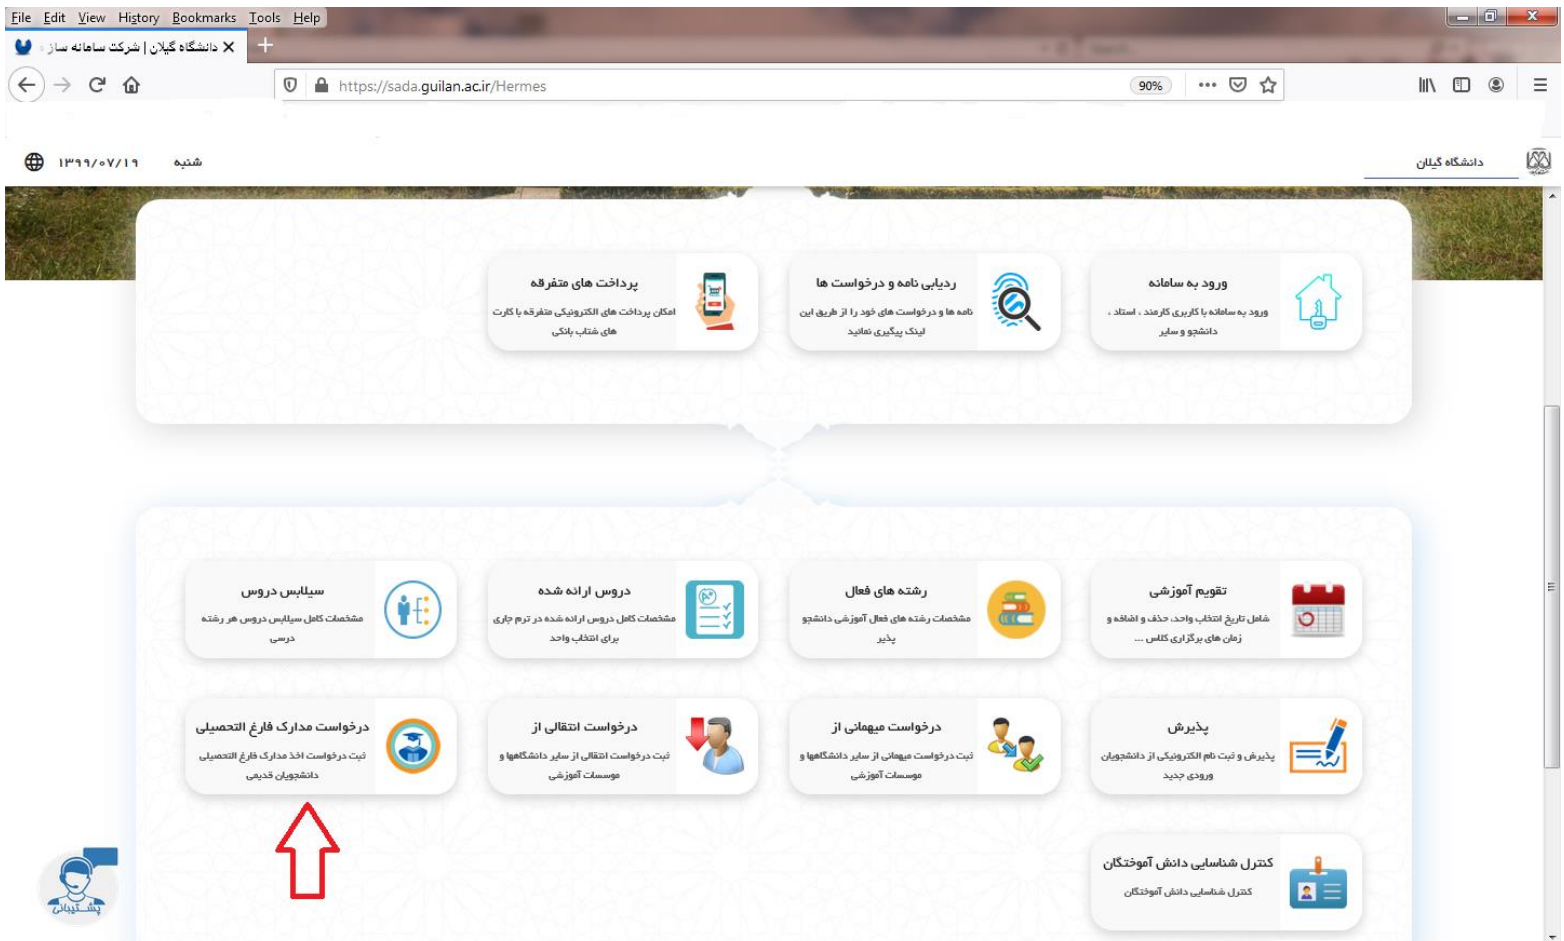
File Edit View History Bookmarks Tools Help

دانشگاه گیلان | شرکت سامانه ساز

https://sada.guilan.ac.ir/Hermes

90%

۱۳۹۹/۰۷/۱۹ شنبه

دانشگاه گیلان

ورود به سامانه
ورود به سامانه با کاربری کارمند ، استاد ، دانشجو و سایر

ردیابی نامه و درخواست ها
نامه ها و درخواست های خود را از طریق این لینک پیگیری نمائید

پرداخت های متفرقه
امکان پرداخت های الکترونیکی متفرقه با کارت های شتاب بانکی

تقویم آموزشی
شامل تاریخ انتخاب واحد، حذف و اضافه و زمان های برگزاری کلاس ...

رشته های فعال
مشخصات رشته های فعال آموزشی دانشجو پذیر

دروس ارائه شده
مشخصات کامل دروس ارائه شده در ترم جاری برای انتخاب واحد

سیلابس دروس
مشخصات کامل سیلابس دروس هر رشته درسی

پذیرش
پذیرش و ثبت نام الکترونیکی از دانشجویان ورودی جدید

درخواست میهمانی از
ثبت درخواست میهمانی از سایر دانشگاهها و موسسات آموزشی

درخواست انتقالی از
ثبت درخواست انتقالی از سایر دانشگاهها و موسسات آموزشی

درخواست مدارک فارغ التحصیلی
ثبت درخواست اخذ مدارک فارغ التحصیلی دانشجویان قدیمی

کنترل شناسایی دانش آموختگان
کنترل شناسایی دانش آموختگان

پشتیبانی